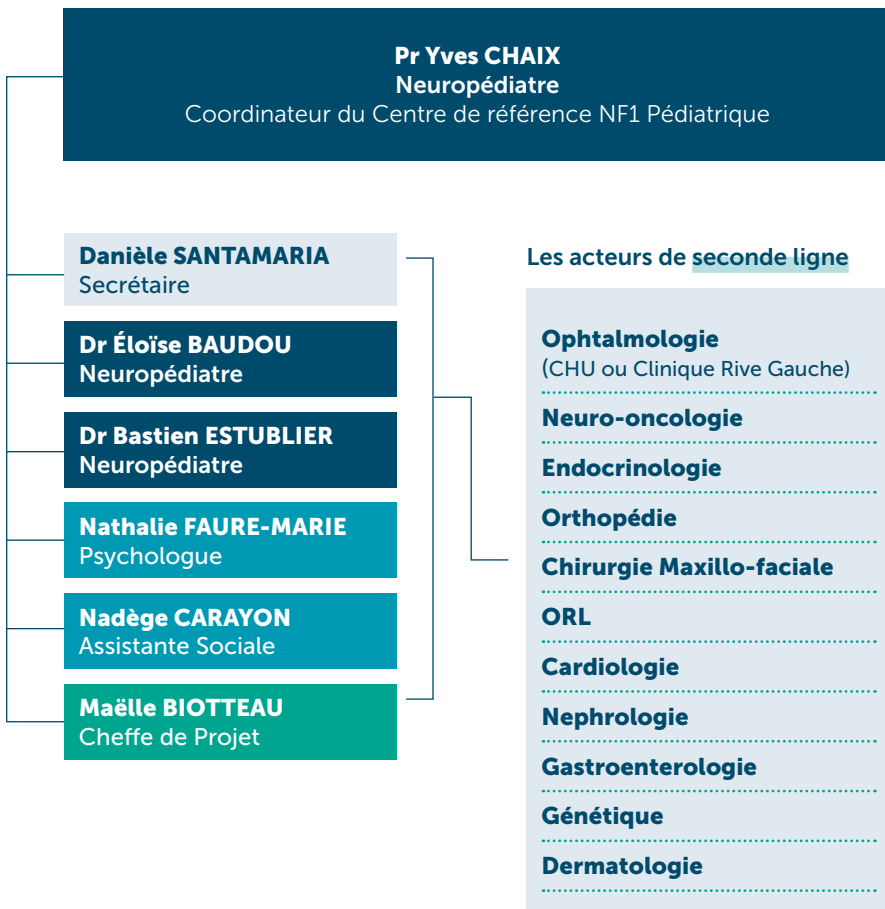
Pr Yves CHAIX
Neuropédiatre
Coordinateur du Centre de référence NF1 Pédiatrique

Danièle SANTAMARIA
Secrétaire

Dr Éloïse BAUDOU
Neuropédiatre

Dr Bastien ESTUBLIER
Neuropédiatre

Nathalie FAURE-MARIE
Psychologue

Nadège CARAYON
Assistante Sociale

Maëlle BIOTTEAU
Cheffe de Projet

Les acteurs de seconde ligne

Ophtalmologie
(CHU ou Clinique Rive Gauche)

Neuro-oncologie

Endocrinologie

Orthopédie

Chirurgie Maxillo-faciale

ORL

Cardiologie

Nephrologie

Gastroenterologie

Génétique

Dermatologie